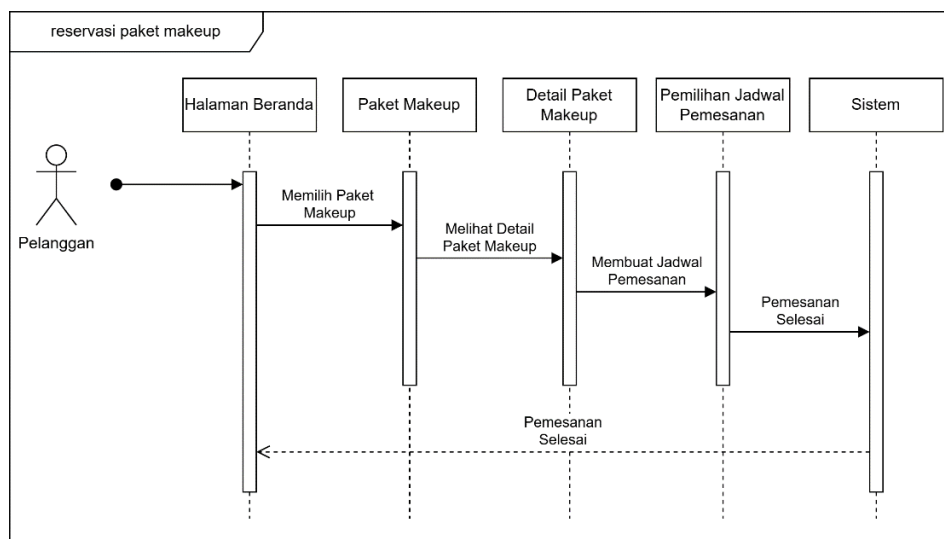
reservasi paket makeup

Halaman Beranda

Paket Makeup

Detail Paket Makeup

Pemilihan Jadwal Pemesanan

Sistem

Pelanggan

Memilih Paket Makeup

Melihat Detail Paket Makeup

Membuat Jadwal Pemesanan

Pemesanan Selesai

Pemesanan Selesai